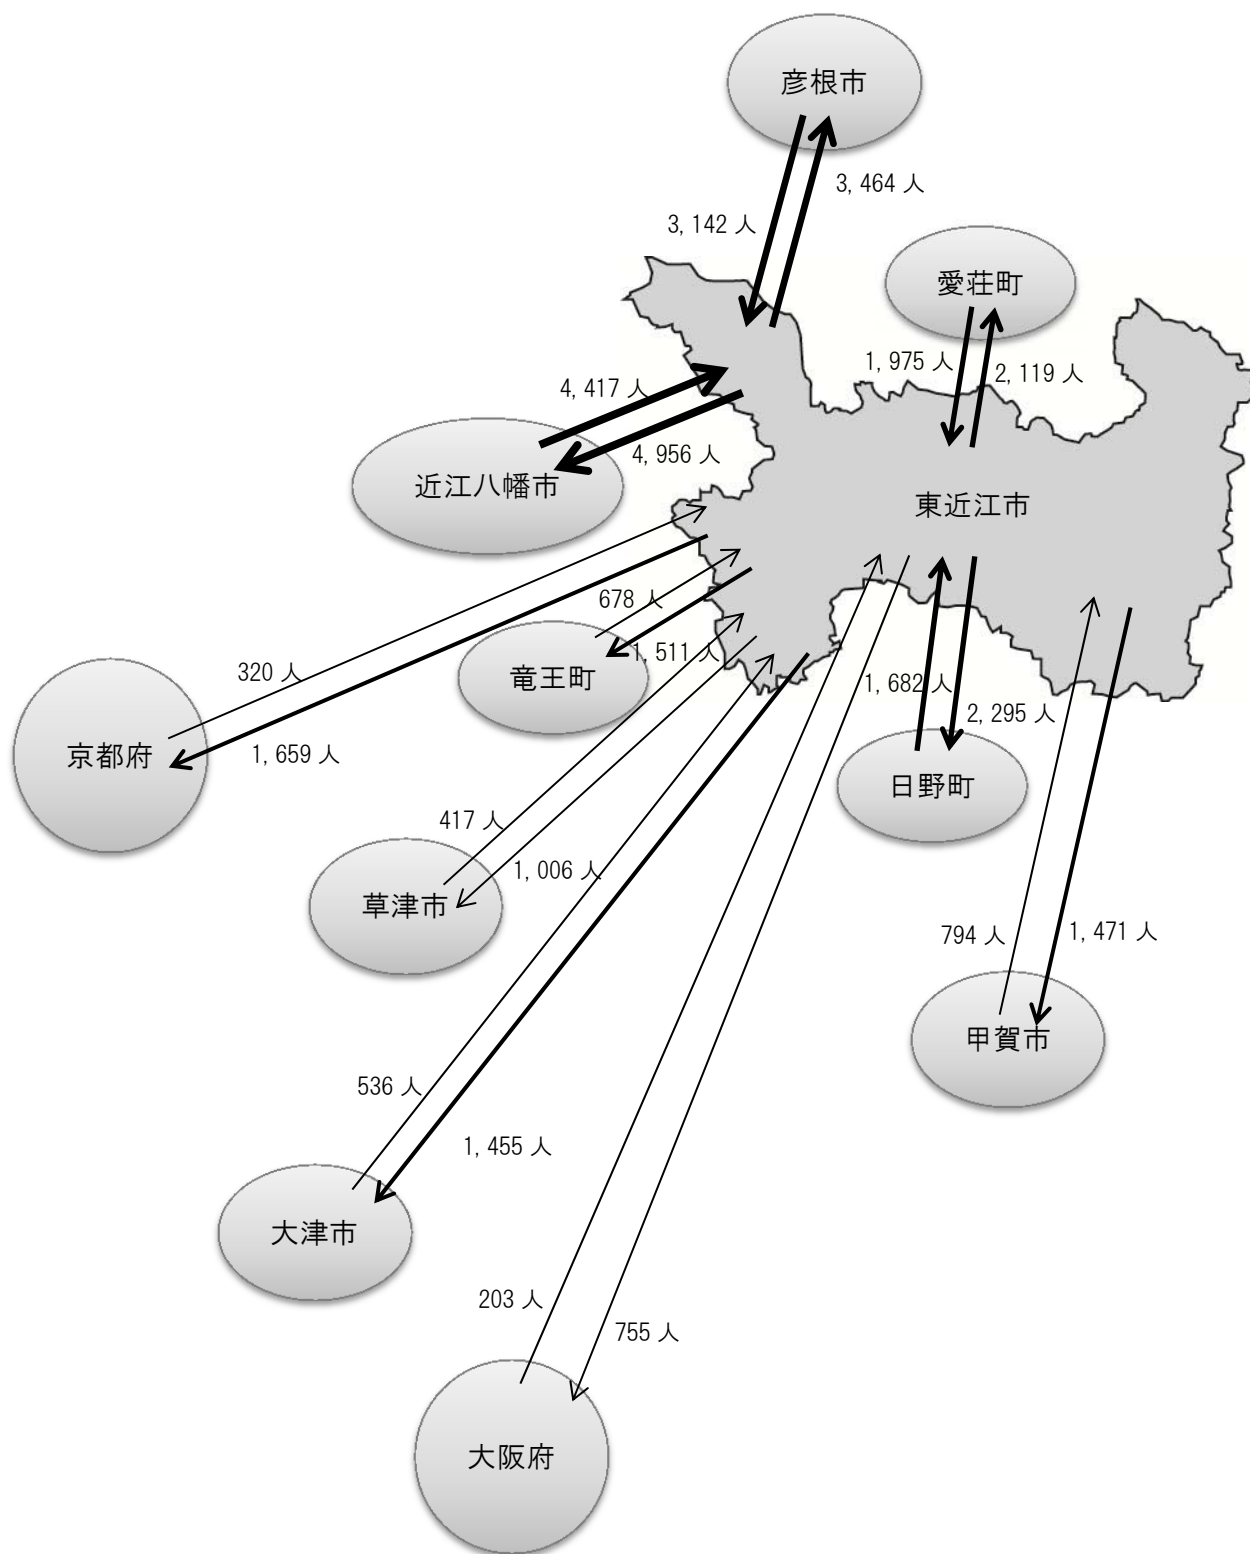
彦根市

3, 464 人

3, 142 人

愛荘町

1, 975 人

2, 119 人

4, 417 人

4, 956 人

近江八幡市

東近江市

678 人

1, 511 人

竜王町

320 人

京都府

1, 659 人

1, 682 人

2, 295 人

日野町

417 人

1, 006 人

草津市

794 人

1, 471 人

甲賀市

536 人

1, 455 人

大津市

203 人

755 人

大阪府